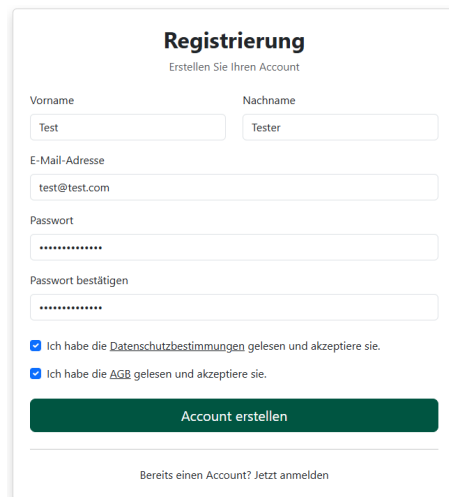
Registrierung

Erstellen Sie Ihren Account

Vorname

Test

Nachname

Tester

E-Mail-Adresse

test@test.com

Passwort

••••••••••••••

Passwort bestätigen

••••••••••••••

Ich habe die Datenschutzbestimmungen gelesen und akzeptiere sie.

Ich habe die AGB gelesen und akzeptiere sie.

Account erstellen

Bereits einen Account? Jetzt anmelden